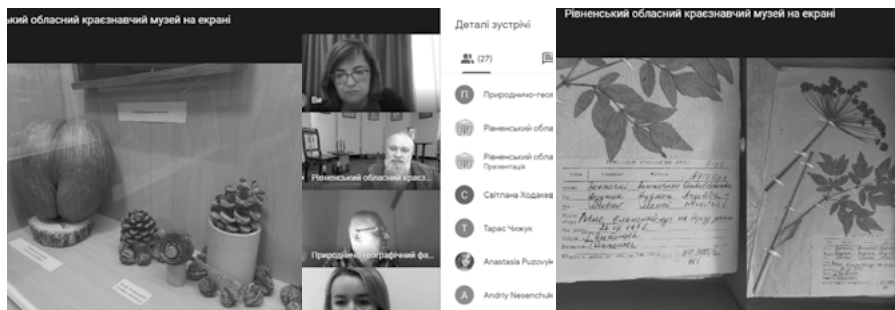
ький обласний краєзнавчий музей на екрані

Ви

Рівненський обласний краєз

Природничо-географічний фа

Деталі зустрічі

(27)

Природничо-геог

Рівненський облa

Рівненський облa
Презентація

Світлана Ходаке

Тарас Чижук

Anastasia Puzovyk

Andriy Nesenchuk

Рівненський обласний краєзнавчий музей на екрані

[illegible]